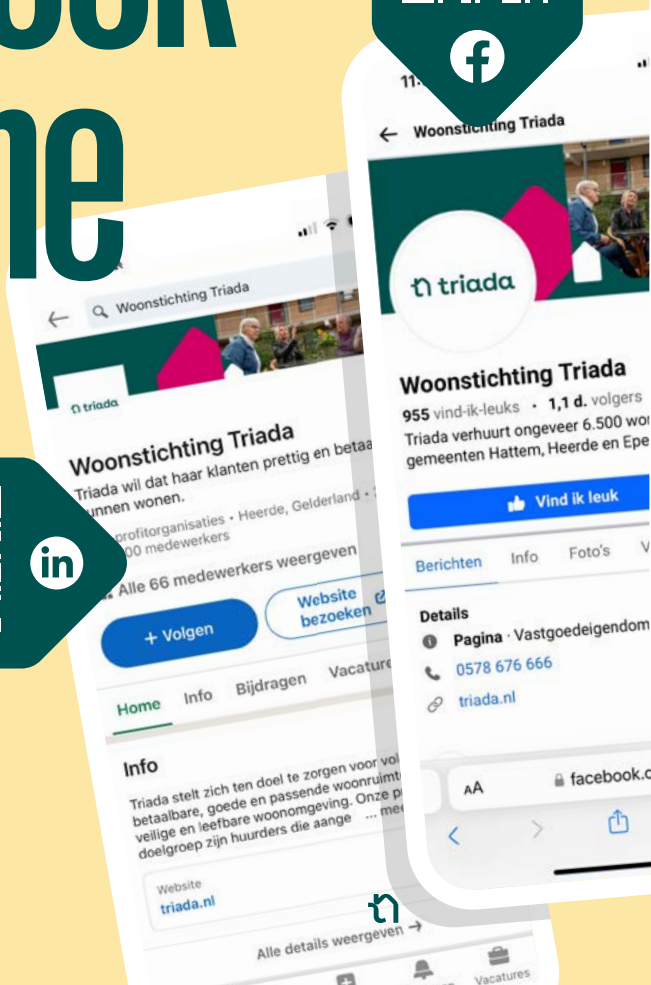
ne

Woonstichting Triada

triada

Woonstichting Triada
Triada wil dat haar klanten prettig en betaa unnen wonen.
profitorganisaties • Heerde, Gelderland •
00 medewerkers
Alle 66 medewerkers weergeven
+ Volgen
Website bezoeken
Home Info Bijdragen Vacature
Info
Triada stelt zich ten doel te zorgen voor vol betaalbare, goede en passende woonruimt veilige en leefbare woonomgeving. Onze p doelgroep zijn huurders die aange ... me
Website
triada.nl
Alle details weergeven →
Vacatures

11:
← Woonstichting Triada
triada
Woonstichting Triada
955 vind-ik-leuks • 1,1 d. volgers
Triada verhuurt ongeveer 6.500 wo gemeenten Hattem, Heerde en Epe
Vind ik leuk
Berichten Info Foto's V
Details
Pagina · Vastgoedeigendom
0578 676 666
triada.nl
AA facebook.c